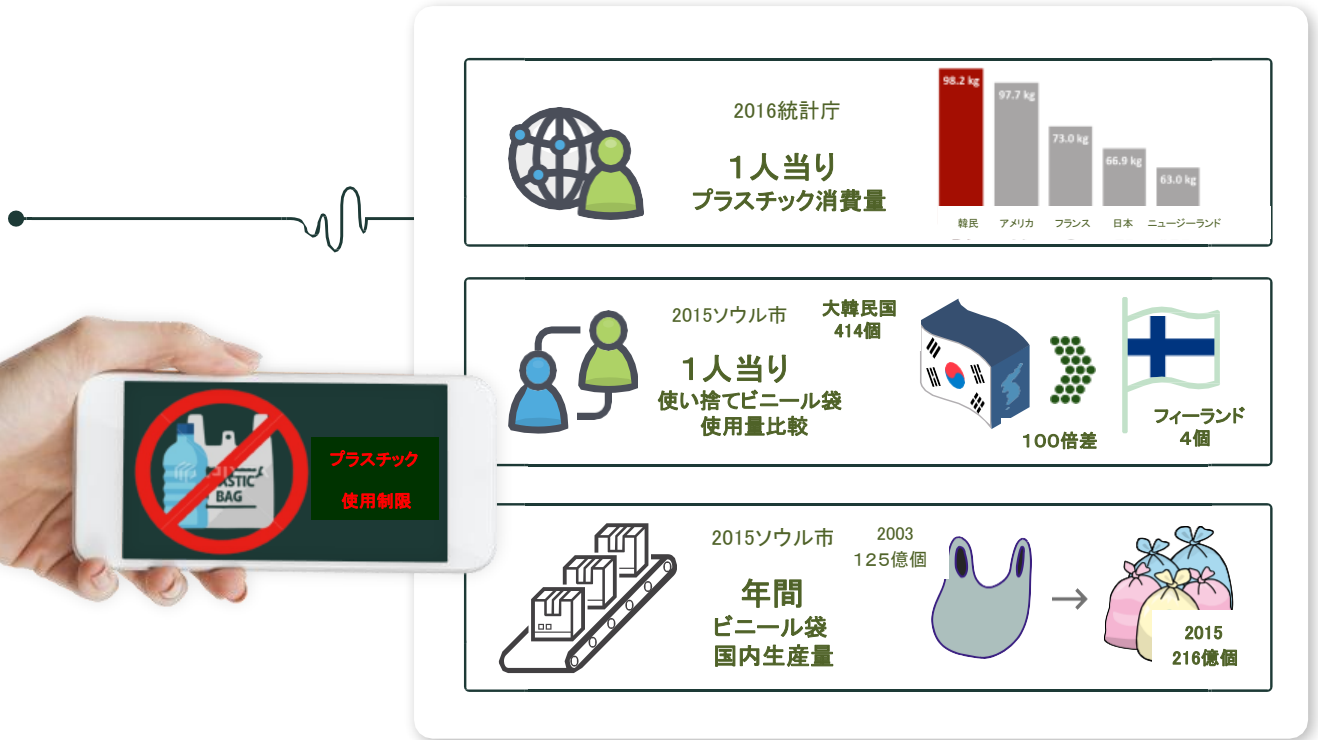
PLASTIC BAG

プラスチック

使用制限

2016統計庁

1人当り
プラスチック消費量

98.2 kg
97.7 kg
73.0 kg
66.9 kg
63.0 kg

韓民
アメリカ
フランス
日本
ニュージーランド

2015ソウル市

大韓民国
414個

1人当り
使い捨てビニール袋
使用量比較

100倍差

フィーランド
4個

2015ソウル市

2003
125億個

年間
ビニール袋
国内生産量

→

2015
216億個